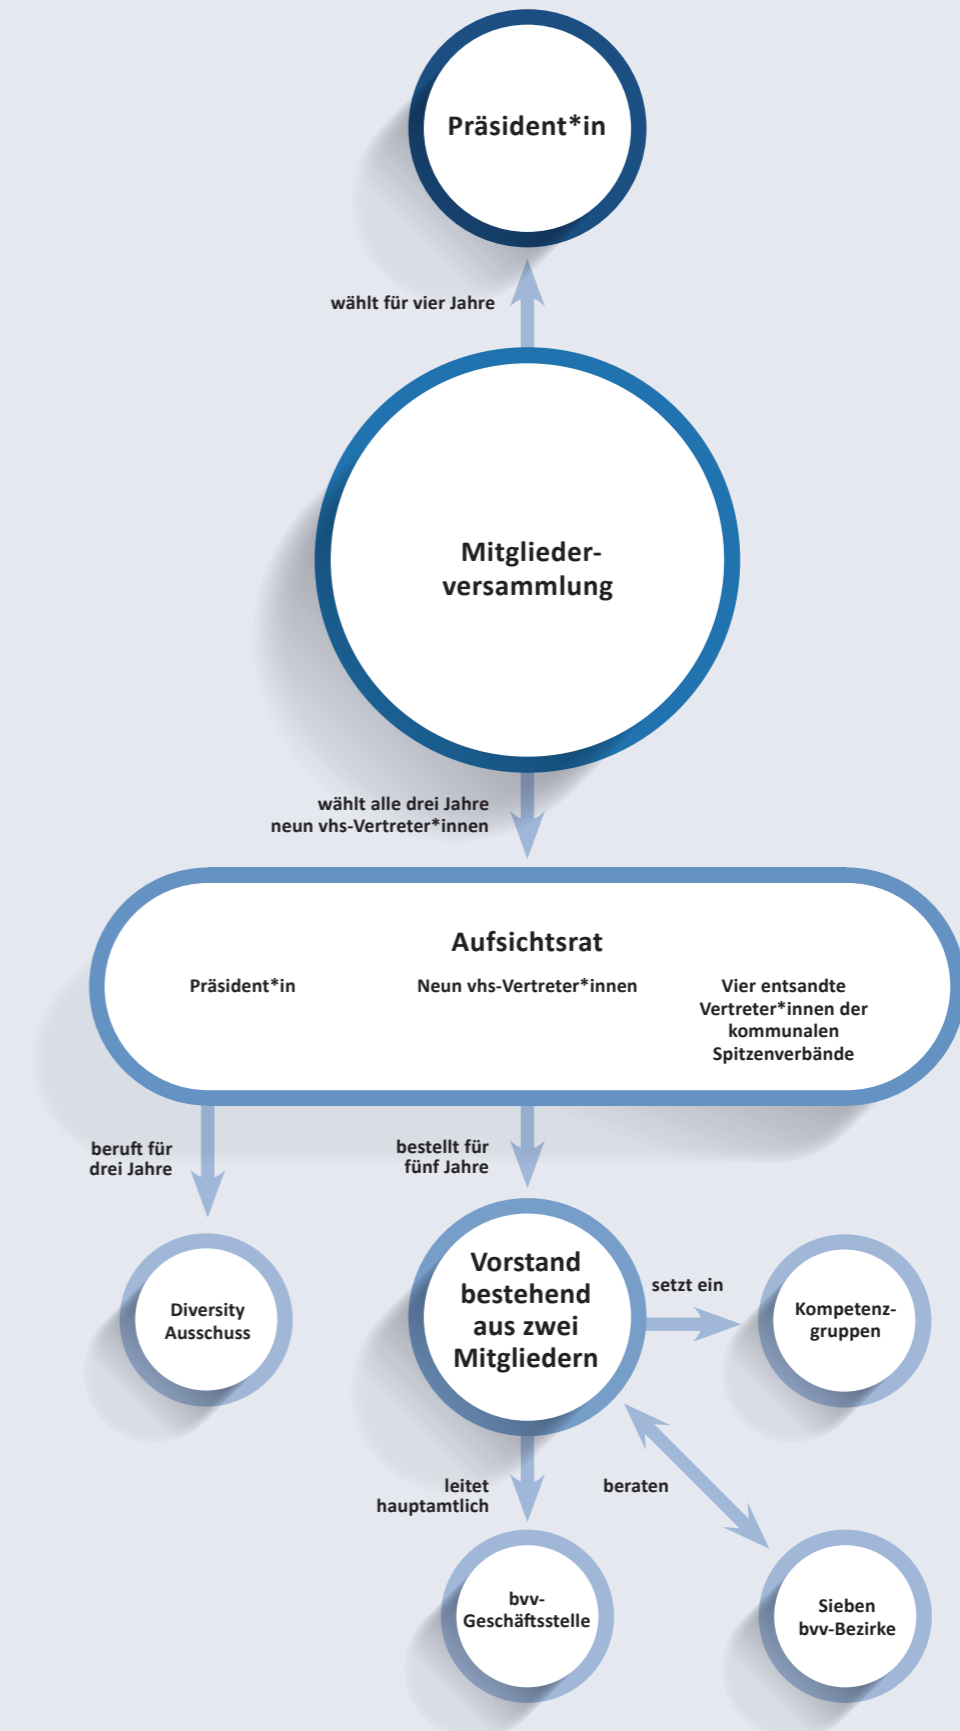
Präsident*in

wählt für vier Jahre

Mitgliederversammlung

wählt alle drei Jahre neun vhs-Vertreter*innen

Aufsichtsrat

Präsident*in

Neun vhs-Vertreter*innen

Vier entsandte Vertreter*innen der kommunalen Spitzenverbände

beruft für drei Jahre

bestellt für fünf Jahre

Diversity Ausschuss

Vorstand bestehend aus zwei Mitgliedern

setzt ein

Kompetenzgruppen

leitet hauptamtlich

beraten

bvv-Geschäftsstelle

Sieben bvv-Bezirke